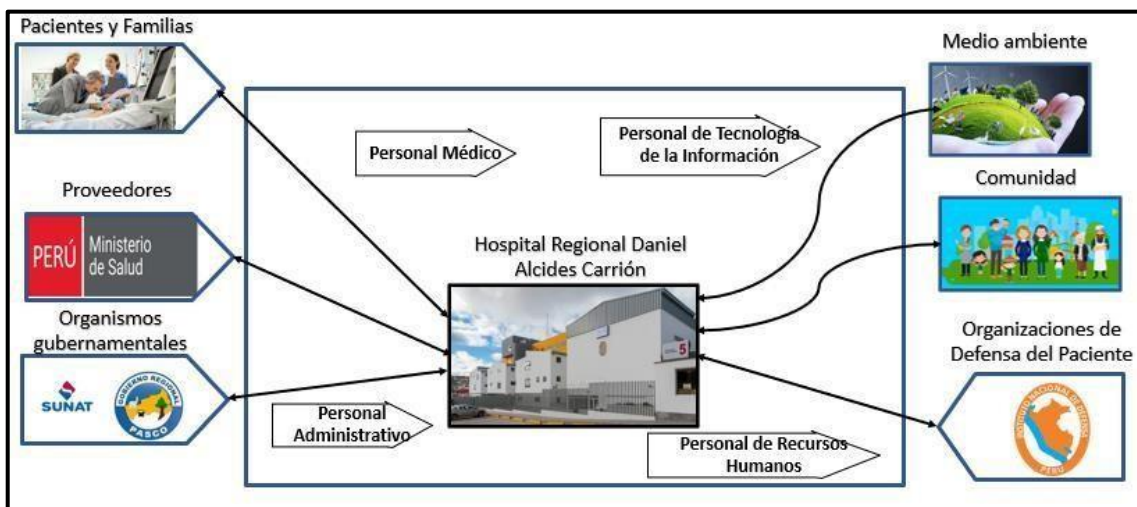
Pacientes y Familias

Medio ambiente

Personal Médico

Personal de Tecnología de la Información

Comunidad

Proveedores

PERÚ Ministerio de Salud

Hospital Regional Daniel Alcides Carrión

5

Organismos gubernamentales

Organizaciones de Defensa del Paciente

SUNAT

GOBIERNO REGIONAL PASCO

Personal Administrativo

Personal de Recursos Humanos

DEFENSORÍA NACIONAL DE DERECHOS PERÚ